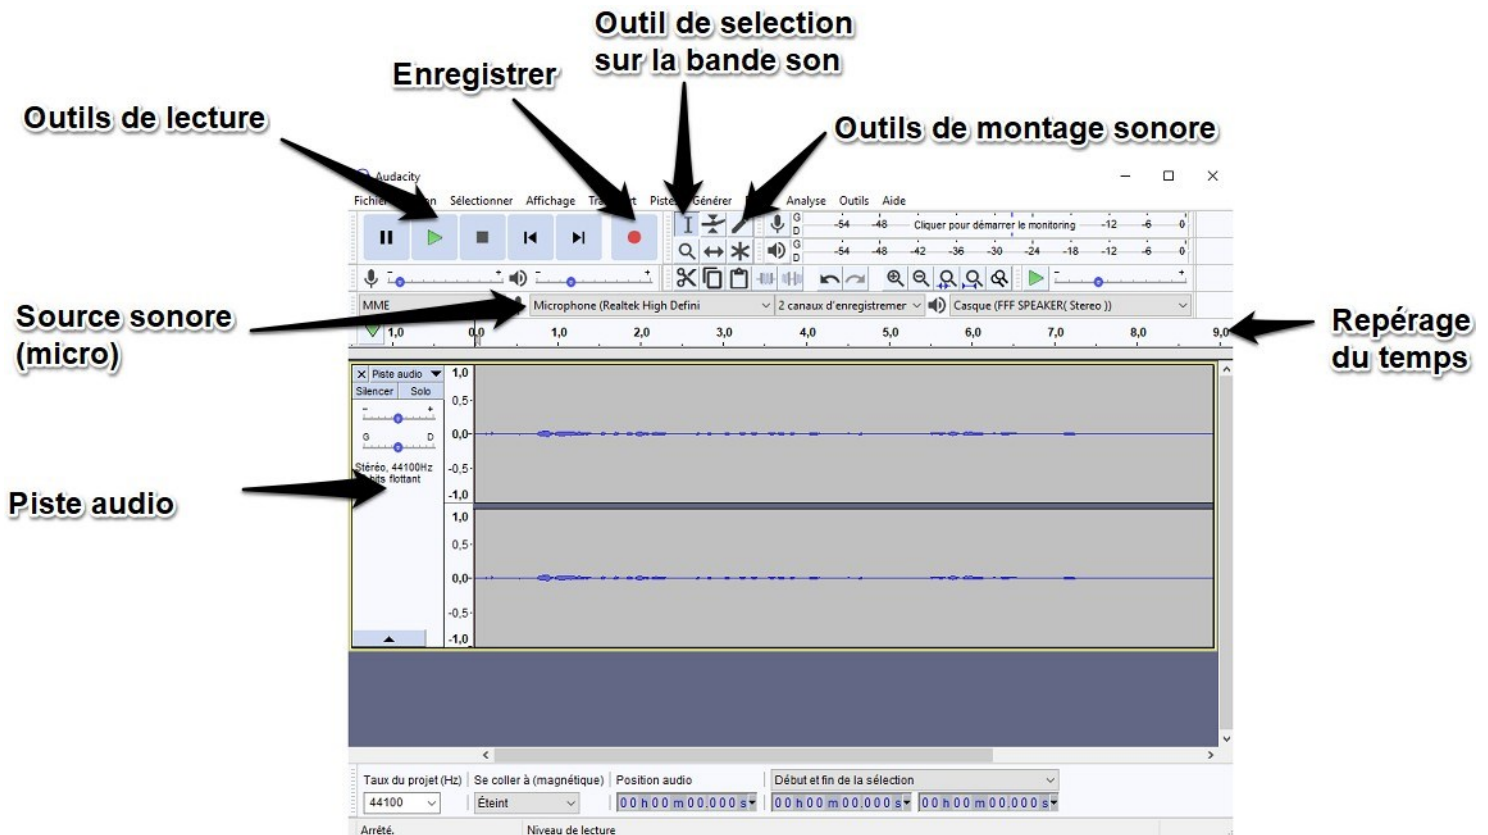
Outil de selection sur la bande son

Enregistrer

Outils de lecture

Outils de montage sonore

Audacity

Fichier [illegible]n Sélectionner Affichage Tra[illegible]t Piste Générer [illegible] Analyse Outils Aide

G D -54 -48 Cliquer pour démarrer le monitoring -12 -6 0

G D -54 -48 -42 -36 -30 -24 -18 -12 -6 0

Source sonore (micro)

MME Microphone (Realtek High Defini 2 canaux d'enregistremer Casque (FFF SPEAKER( Stereo ))

Repérage du temps

1,0 0,0 1,0 2,0 3,0 4,0 5,0 6,0 7,0 8,0 9,0

Piste audio

Silencer Solo

G D

Stéréo, 44100Hz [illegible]bits flottant

1,0 0,5 0,0 -0,5 -1,0

1,0 0,5 0,0 -0,5 -1,0

Piste audio

Taux du projet (Hz) Se coller à (magnétique) Position audio Début et fin de la sélection

44100 Éteint 00 h 00 m 00,000 s 00 h 00 m 00,000 s 00 h 00 m 00,000 s

Arrêté. Niveau de lecture